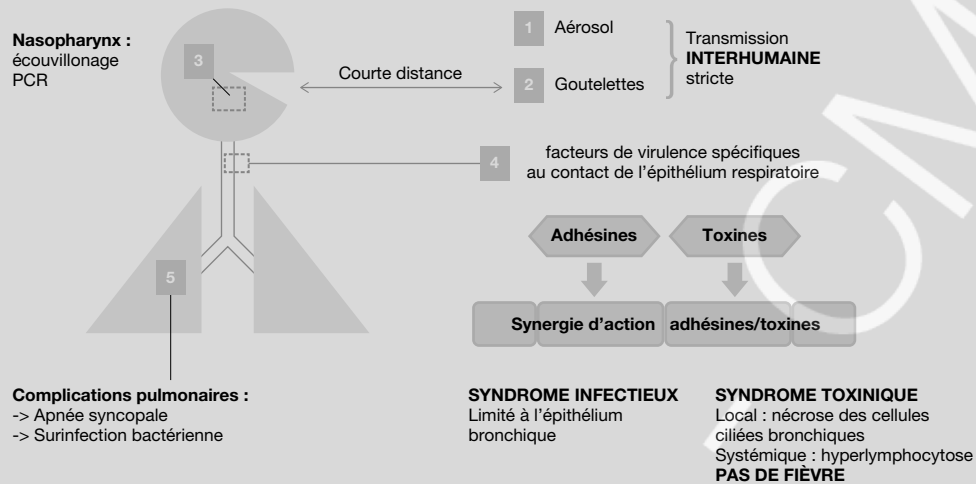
Nasopharynx :
écouvillonage
PCR

3

1 Aérosol

2 Goutelettes

Transmission
INTERHUMAINE
stricte

Courte distance

4 facteurs de virulence spécifiques au contact de l'épithélium respiratoire

Adhésines

Toxines

Synergie d'action adhésines/toxines

5

Complications pulmonaires :
-> Apnée syncopale
-> Surinfection bactérienne

SYNDROME INFECTIEUX
Limité à l'épithélium bronchique

SYNDROME TOXINIQUE
Local : nécrose des cellules ciliées bronchiques
Systémique : hyperlymphocytose
PAS DE FIÈVRE